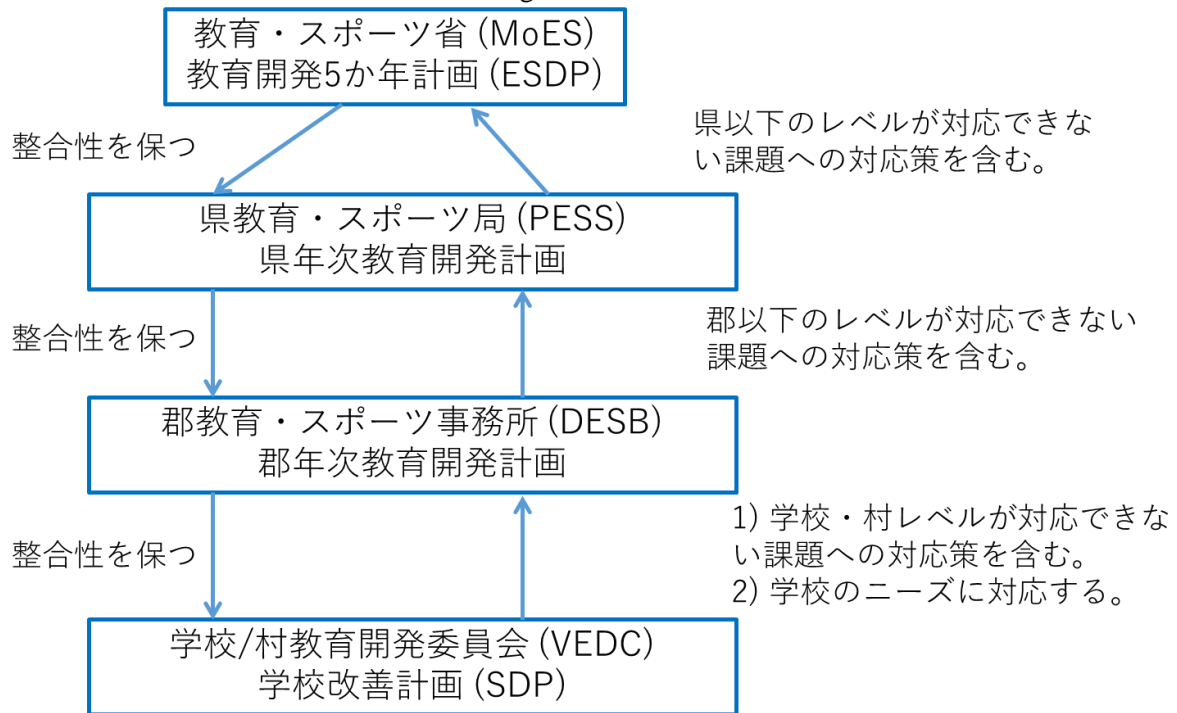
教育・スポーツ省 (MoES)
教育開発5か年計画 (ESDP)

整合性を保つ

県以下のレベルが対応できない課題への対応策を含む。

県教育・スポーツ局 (PESS)
県年次教育開発計画

整合性を保つ

郡以下のレベルが対応できない課題への対応策を含む。

郡教育・スポーツ事務所 (DESB)
郡年次教育開発計画

整合性を保つ

1) 学校・村レベルが対応できない課題への対応策を含む。
2) 学校のニーズに対応する。

学校/村教育開発委員会 (VEDC)
学校改善計画 (SDP)